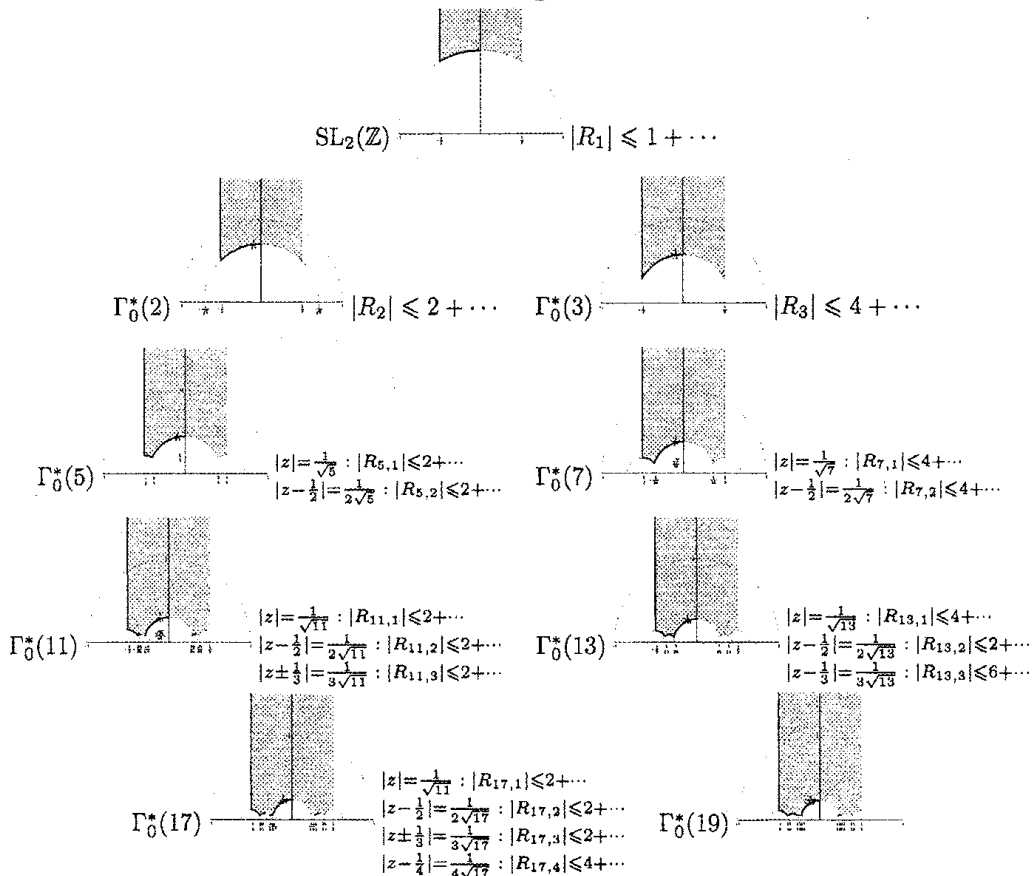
$\mathrm{SL}_2(\mathbb{Z})$ $|R_1| \leqslant 1 + \cdots$

$\Gamma_0^*(2)$ $|R_2| \leqslant 2 + \cdots$

$\Gamma_0^*(3)$ $|R_3| \leqslant 4 + \cdots$

$\Gamma_0^*(5)$ $|z|=\frac{1}{\sqrt{5}} : |R_{5,1}| \leqslant 2+\cdots$
$|z-\frac{1}{2}|=\frac{1}{2\sqrt{5}} : |R_{5,2}| \leqslant 2+\cdots$

$\Gamma_0^*(7)$ $|z|=\frac{1}{\sqrt{7}} : |R_{7,1}| \leqslant 4+\cdots$
$|z-\frac{1}{2}|=\frac{1}{2\sqrt{7}} : |R_{7,2}| \leqslant 4+\cdots$

$\Gamma_0^*(11)$ $|z|=\frac{1}{\sqrt{11}} : |R_{11,1}| \leqslant 2+\cdots$
$|z-\frac{1}{2}|=\frac{1}{2\sqrt{11}} : |R_{11,2}| \leqslant 2+\cdots$
$|z\pm\frac{1}{3}|=\frac{1}{3\sqrt{11}} : |R_{11,3}| \leqslant 2+\cdots$

$\Gamma_0^*(13)$ $|z|=\frac{1}{\sqrt{13}} : |R_{13,1}| \leqslant 4+\cdots$
$|z-\frac{1}{2}|=\frac{1}{2\sqrt{13}} : |R_{13,2}| \leqslant 2+\cdots$
$|z-\frac{1}{3}|=\frac{1}{3\sqrt{13}} : |R_{13,3}| \leqslant 6+\cdots$

$\Gamma_0^*(17)$ $|z|=\frac{1}{\sqrt{11}} : |R_{17,1}| \leqslant 2+\cdots$
$|z-\frac{1}{2}|=\frac{1}{2\sqrt{17}} : |R_{17,2}| \leqslant 2+\cdots$
$|z\pm\frac{1}{3}|=\frac{1}{3\sqrt{17}} : |R_{17,3}| \leqslant 2+\cdots$
$|z-\frac{1}{4}|=\frac{1}{4\sqrt{17}} : |R_{17,4}| \leqslant 4+\cdots$

$\Gamma_0^*(19)$